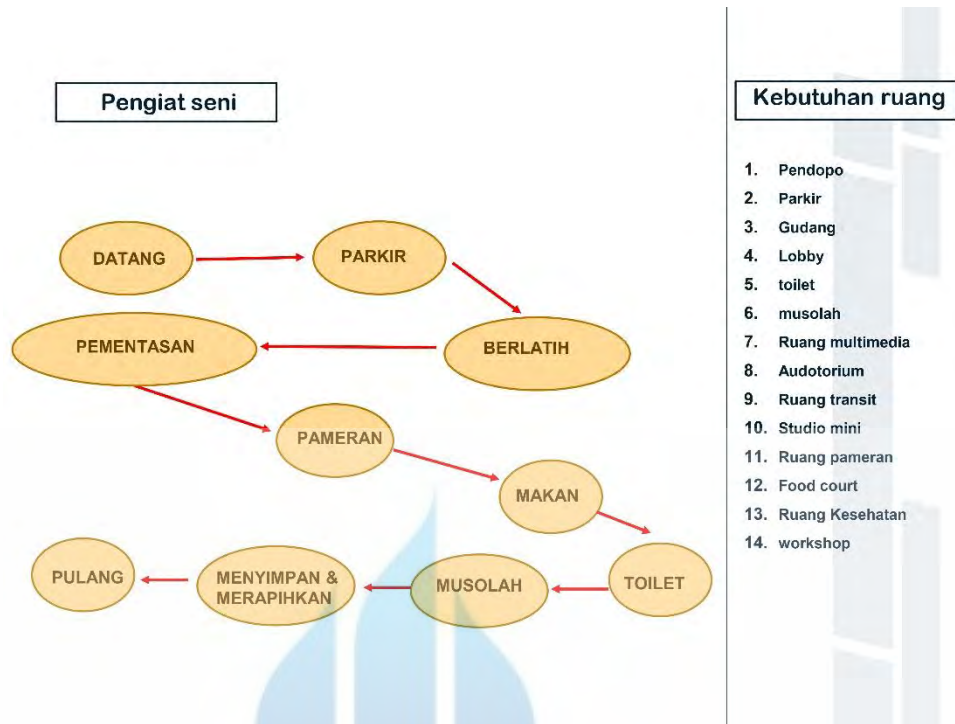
Pengiat seni

DATANG

PARKIR

BERLATIH

PEMENTASAN

PAMERAN

MAKAN

TOILET

MUSOLAH

MENYIMPAN & MERAPIHKAN

PULANG

Kebutuhan ruang

1. Pendopo
2. Parkir
3. Gudang
4. Lobby
5. toilet
6. musolah
7. Ruang multimedia
8. Audotorium
9. Ruang transit
10. Studio mini
11. Ruang pameran
12. Food court
13. Ruang Kesehatan
14. workshop